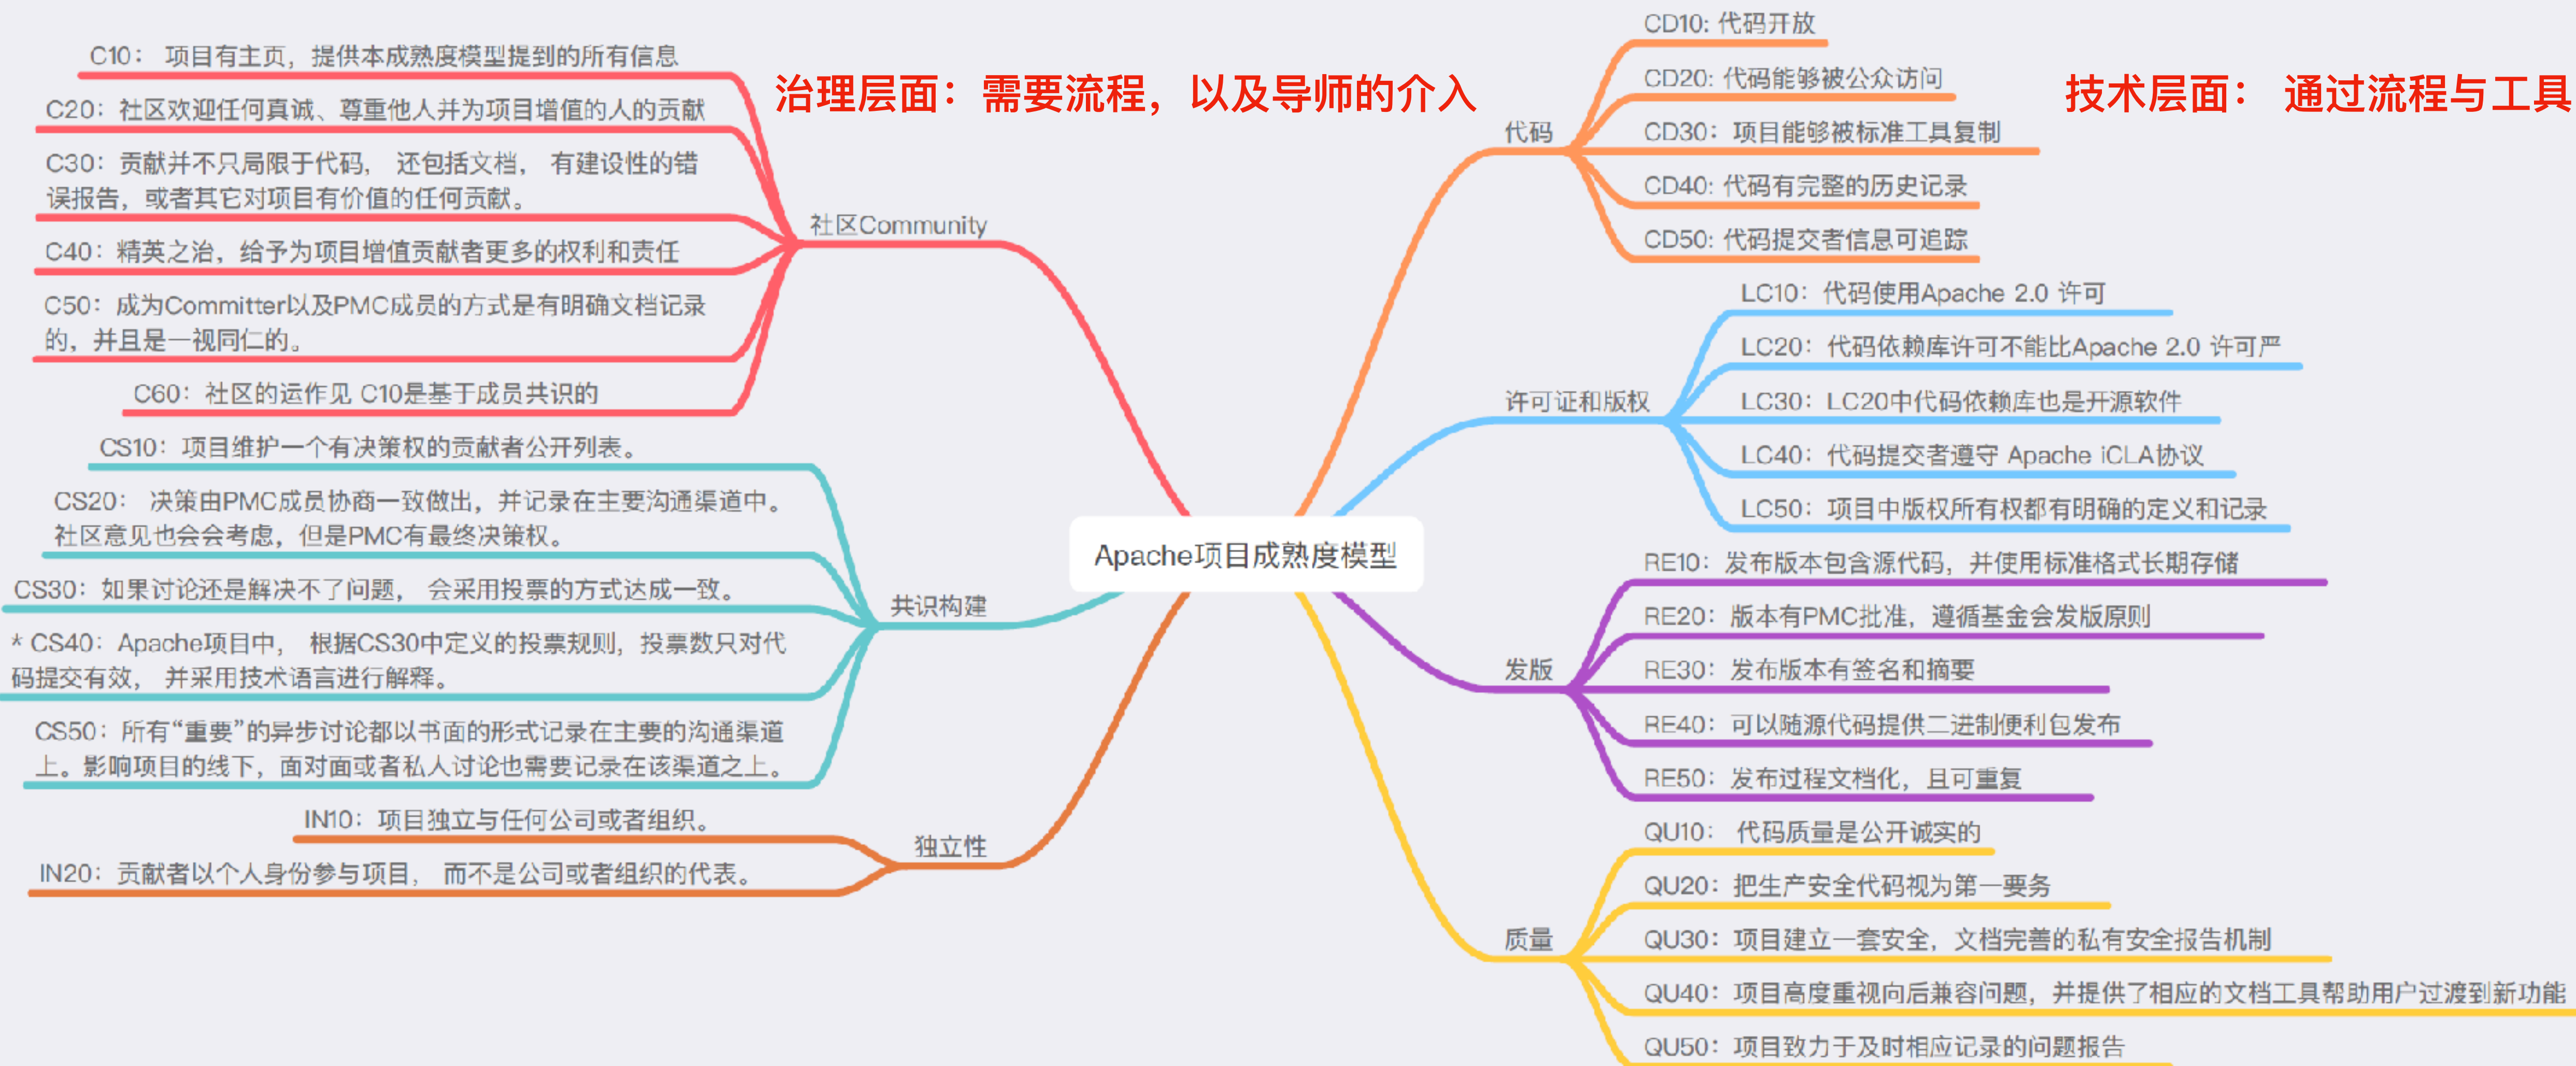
治理层面：需要流程，以及导师的介入

技术层面： 通过流程与工具

Apache项目成熟度模型

社区Community

C10： 项目有主页，提供本成熟度模型提到的所有信息

C20：社区欢迎任何真诚、尊重他人并为项目增值的人的贡献

C30：贡献并不只局限于代码， 还包括文档， 有建设性的错误报告，或者其它对项目有价值的任何贡献。

C40：精英之治，给予为项目增值贡献者更多的权利和责任

C50：成为Committer以及PMC成员的方式是有明确文档记录的，并且是一视同仁的。

C60：社区的运作见 C10是基于成员共识的

共识构建

CS10：项目维护一个有决策权的贡献者公开列表。

CS20： 决策由PMC成员协商一致做出，并记录在主要沟通渠道中。社区意见也会会考虑，但是PMC有最终决策权。

CS30：如果讨论还是解决不了问题， 会采用投票的方式达成一致。

* CS40：Apache项目中， 根据CS30中定义的投票规则，投票数只对代码提交有效， 并采用技术语言进行解释。

CS50：所有“重要”的异步讨论都以书面的形式记录在主要的沟通渠道上。影响项目的线下，面对面或者私人讨论也需要记录在该渠道之上。

独立性

IN10：项目独立与任何公司或者组织。

IN20：贡献者以个人身份参与项目， 而不是公司或者组织的代表。

代码

CD10: 代码开放

CD20: 代码能够被公众访问

CD30：项目能够被标准工具复制

CD40: 代码有完整的历史记录

CD50: 代码提交者信息可追踪

许可证和版权

LC10：代码使用Apache 2.0 许可

LC20：代码依赖库许可不能比Apache 2.0 许可严

LC30：LC20中代码依赖库也是开源软件

LC40：代码提交者遵守 Apache iCLA协议

LC50：项目中版权所有权都有明确的定义和记录

发版

RE10：发布版本包含源代码，并使用标准格式长期存储

RE20：版本有PMC批准，遵循基金会发版原则

RE30：发布版本有签名和摘要

RE40：可以随源代码提供二进制便利包发布

RE50：发布过程文档化，且可重复

质量

QU10： 代码质量是公开诚实的

QU20：把生产安全代码视为第一要务

QU30：项目建立一套安全，文档完善的私有安全报告机制

QU40：项目高度重视向后兼容问题，并提供了相应的文档工具帮助用户过渡到新功能

QU50：项目致力于及时相应记录的问题报告